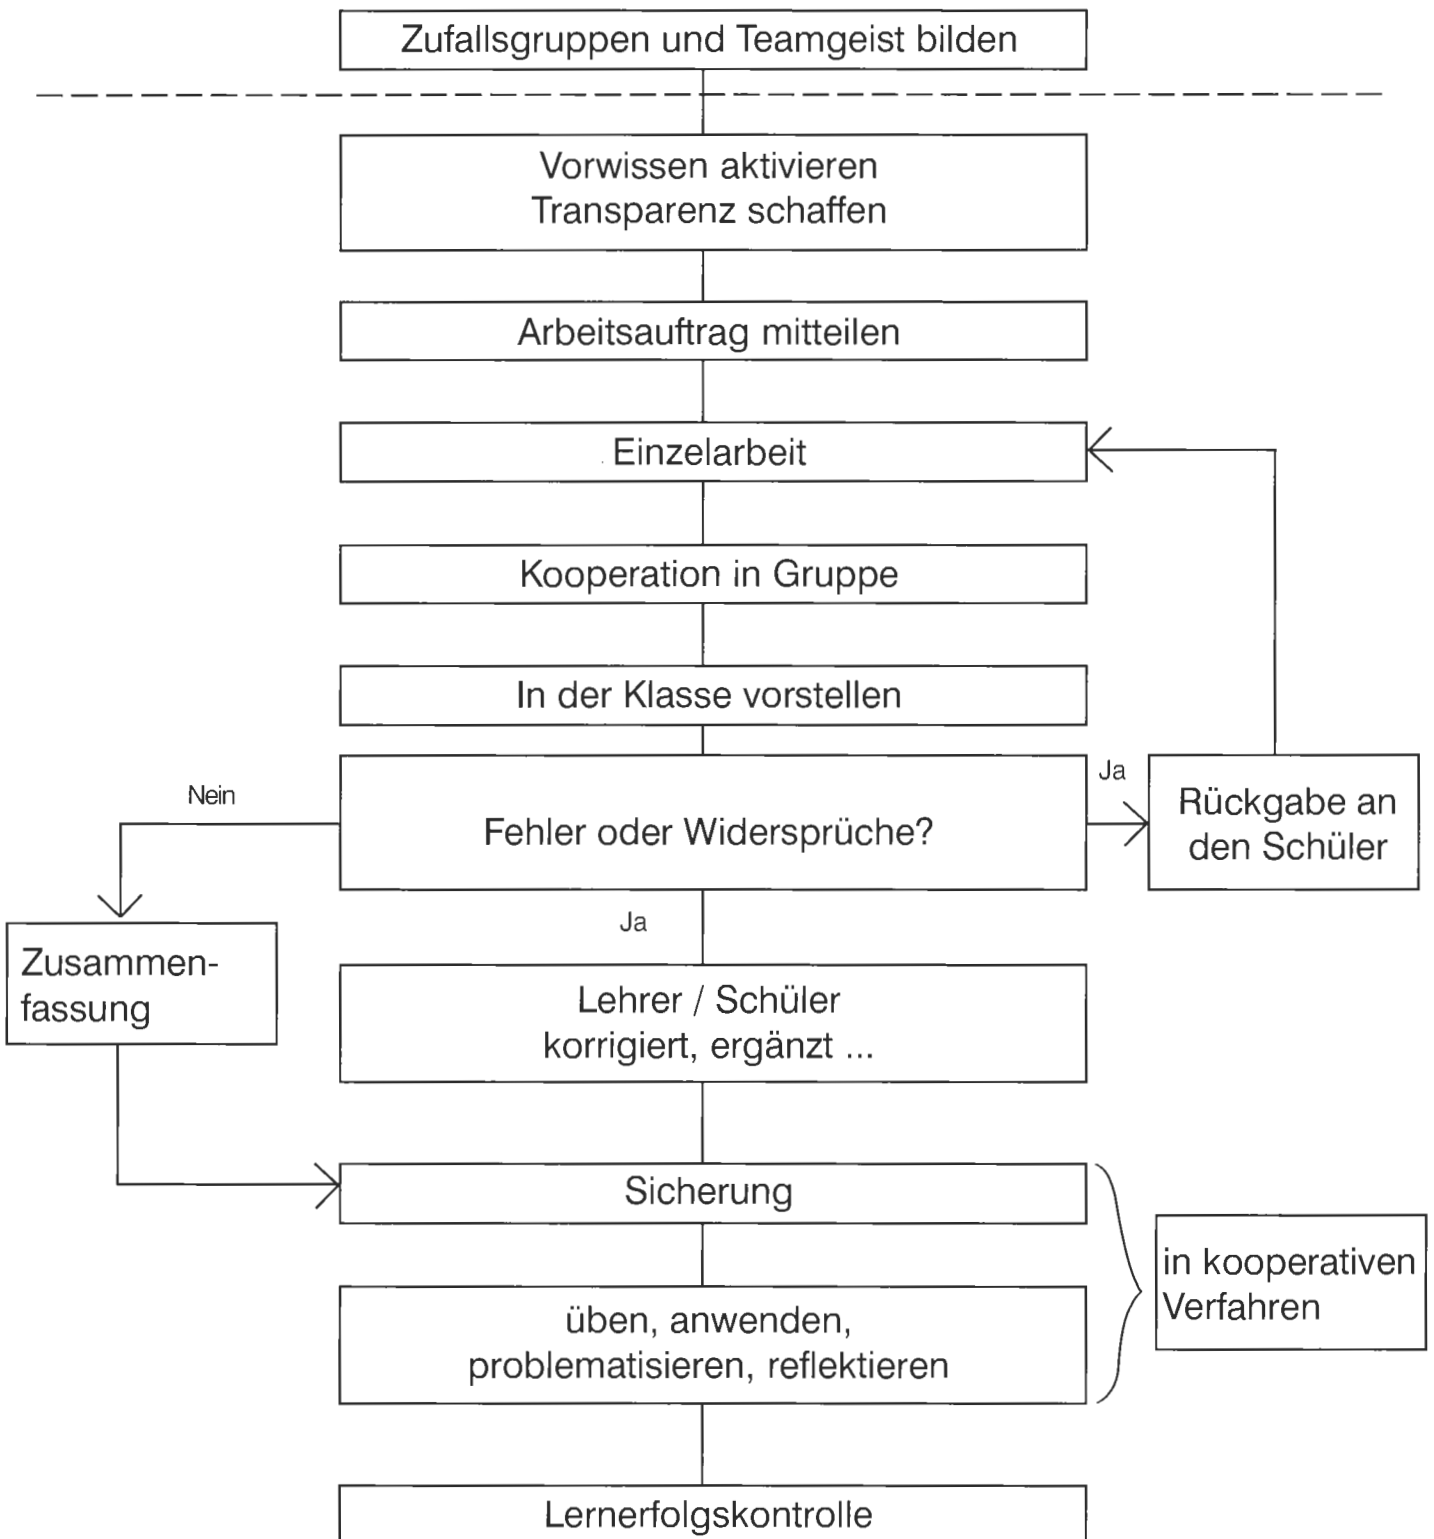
Zufallsgruppen und Teamgeist bilden

Vorwissen aktivieren
Transparenz schaffen

Arbeitsauftrag mitteilen

Einzelarbeit

Kooperation in Gruppe

In der Klasse vorstellen

Nein

Fehler oder Widersprüche?

Ja

Rückgabe an den Schüler

Zusammenfassung

Ja

Lehrer / Schüler
korrigiert, ergänzt ...

Sicherung

üben, anwenden,
problematisieren, reflektieren

in kooperativen Verfahren

Lernerfolgskontrolle